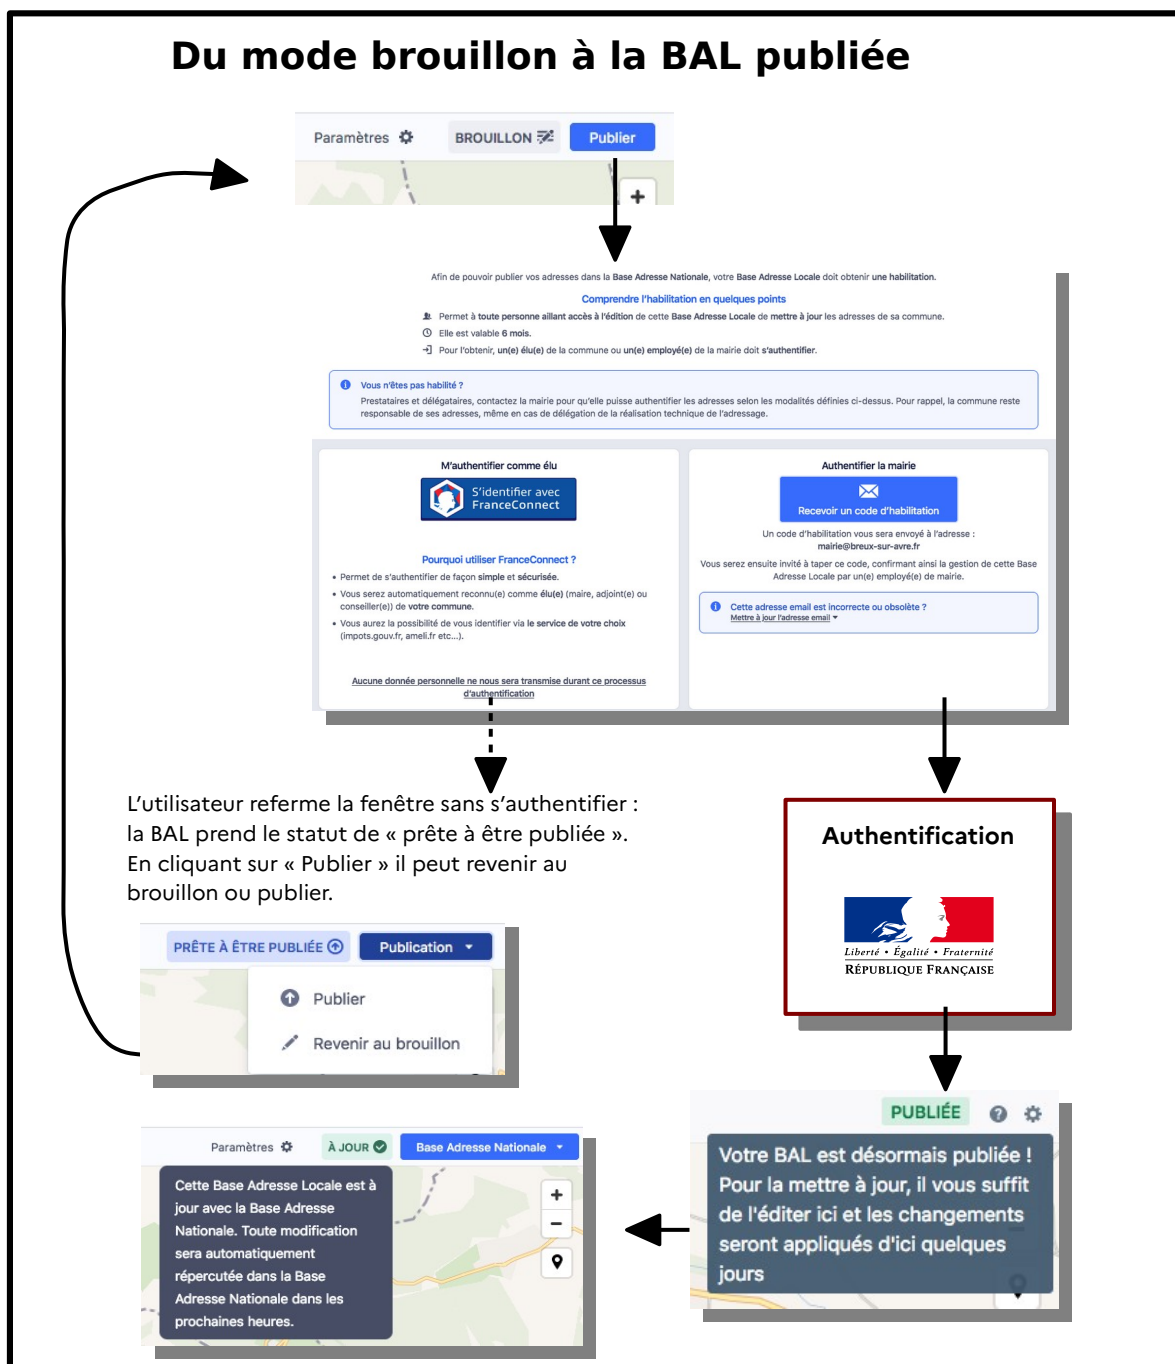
Du mode brouillon à la BAL publiée

Paramètres BROUILLON Publier

+

Afin de pouvoir publier vos adresses dans la Base Adresse Nationale, votre Base Adresse Locale doit obtenir une habilitation.

Comprendre l'habilitation en quelques points

Permet à toute personne aillant accès à l'édition de cette Base Adresse Locale de mettre à jour les adresses de sa commune.

Elle est valable 6 mois.

Pour l'obtenir, un(e) élu(e) de la commune ou un(e) employé(e) de la mairie doit s'authentifier.

Vous n'êtes pas habilité ?
Prestataires et délégataires, contactez la mairie pour qu'elle puisse authentifier les adresses selon les modalités définies ci-dessus. Pour rappel, la commune reste responsable de ses adresses, même en cas de délégation de la réalisation technique de l'adressage.

M'authentifier comme élu

S'identifier avec FranceConnect

Pourquoi utiliser FranceConnect ?

• Permet de s'authentifier de façon simple et sécurisée.
• Vous serez automatiquement reconnu(e) comme élu(e) (maire, adjoint(e) ou conseiller(e)) de votre commune.
• Vous aurez la possibilité de vous identifier via le service de votre choix (impots.gouv.fr, ameli.fr etc...).

Aucune donnée personnelle ne nous sera transmise durant ce processus d'authentification

Authentifier la mairie

Recevoir un code d'habilitation

Un code d'habilitation vous sera envoyé à l'adresse : mairie@breux-sur-avre.fr

Vous serez ensuite invité à taper ce code, confirmant ainsi la gestion de cette Base Adresse Locale par un(e) employé(e) de mairie.

Cette adresse email est incorrecte ou obsolète ?
Mettre à jour l'adresse email

L'utilisateur referme la fenêtre sans s'authentifier : la BAL prend le statut de « prête à être publiée ». En cliquant sur « Publier » il peut revenir au brouillon ou publier.

PRÊTE À ÊTRE PUBLIÉE Publication

Publier

Revenir au brouillon

Authentification

Liberté • Égalité • Fraternité
RÉPUBLIQUE FRANÇAISE

PUBLIÉE

Votre BAL est désormais publiée ! Pour la mettre à jour, il vous suffit de l'éditer ici et les changements seront appliqués d'ici quelques jours

Paramètres À JOUR Base Adresse Nationale

Cette Base Adresse Locale est à jour avec la Base Adresse Nationale. Toute modification sera automatiquement répercutée dans la Base Adresse Nationale dans les prochaines heures.

+
−